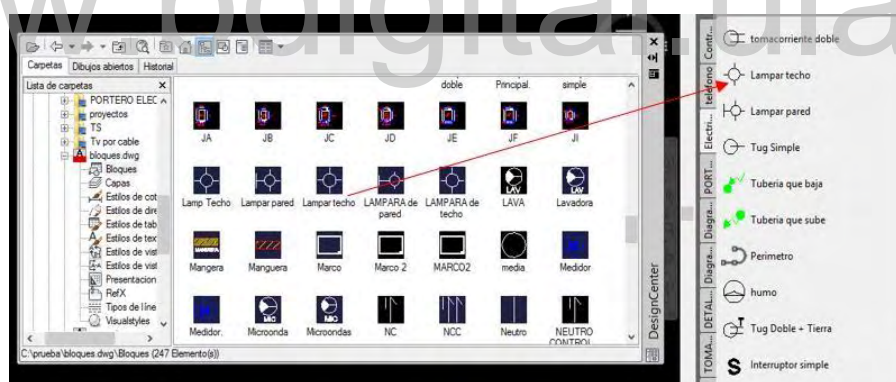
w.bdigital.ula

Carpetas | Dibujos abiertos | Historial

Lista de carpetas

PORTERO ELEC
proyectos
TS
Tv por cable
bloques.dwg
Bloques
Capas
Estilos de cot
Estilos de dire
Estilos de tab
Estilos de tex
Estilos de vist
Estilos de vist
Presentacion
RefX
Tipos de líne
Visualstyles

doble | Principal. | simple

JA | JB | JC | JD | JE | JF | JI

Lamp Techo | Lampar pared | Lampar techo | LAMPARA de pared | LAMPARA de techo | LAVA | Lavadora

LAV | LAV

Mangera | Manguera | Marco | Marco 2 | MARCO2 | media | Medidor

Medidor. | Microonda | Microondas | NC | NCC | Neutro | NEUTRO CONTROL

MIC | MIC

C:\prueba\bloques.dwg\Bloques (247 Elemento(s))

DesignCenter

Contr... | telefono | Electri... | PORT... | Diagra... | Diagra... | DETAL... | TOMA...

tomacorriente doble
Lampar techo
Lampar pared
Tug Simple
Tuberia que baja
Tuberia que sube
Perimetro
humo
Tug Doble + Tierra
S Interruptor simple